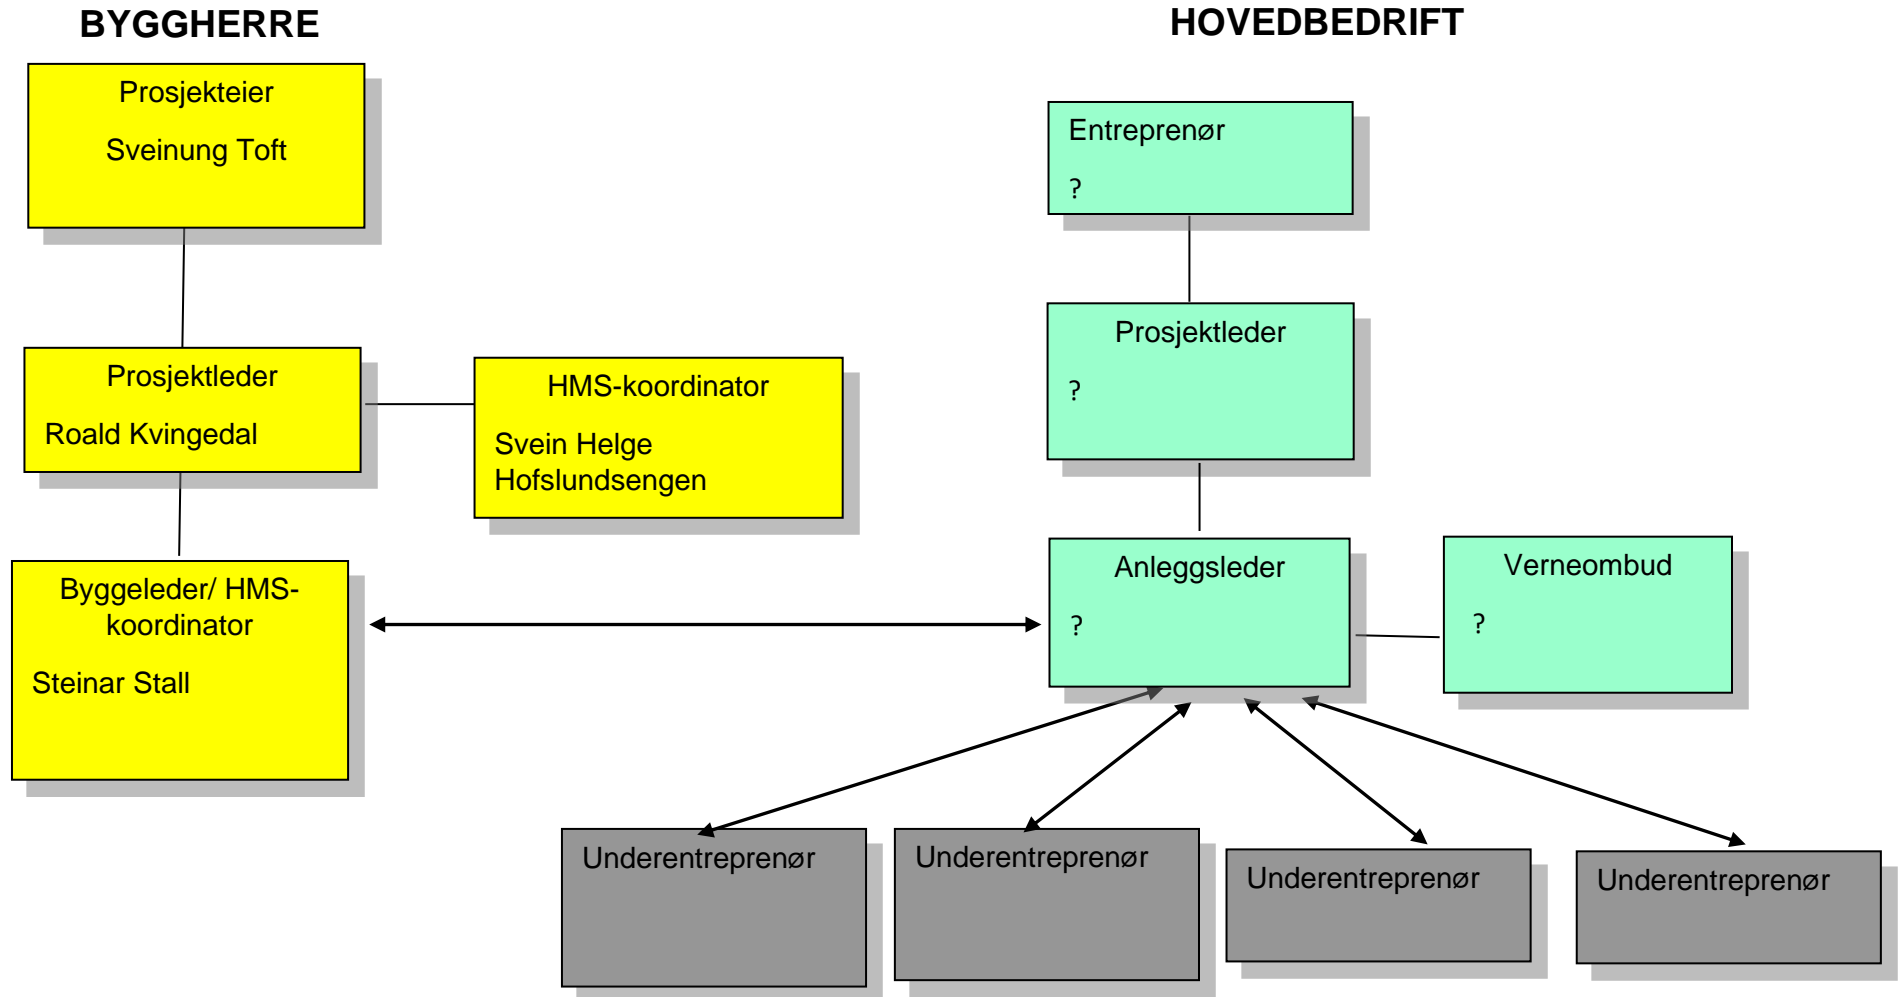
BYGGHERRE

Prosjekteier

Sveinung Toft

Prosjektleder

Roald Kvingedal

HMS-koordinator

Svein Helge Hofslundsengen

Byggeleder/ HMS-koordinator

Steinar Stall

HOVEDBEDRIFT

Entreprenør

?

Prosjektleder

?

Anleggsleder

?

Verneombud

?

Underentreprenør

Underentreprenør

Underentreprenør

Underentreprenør